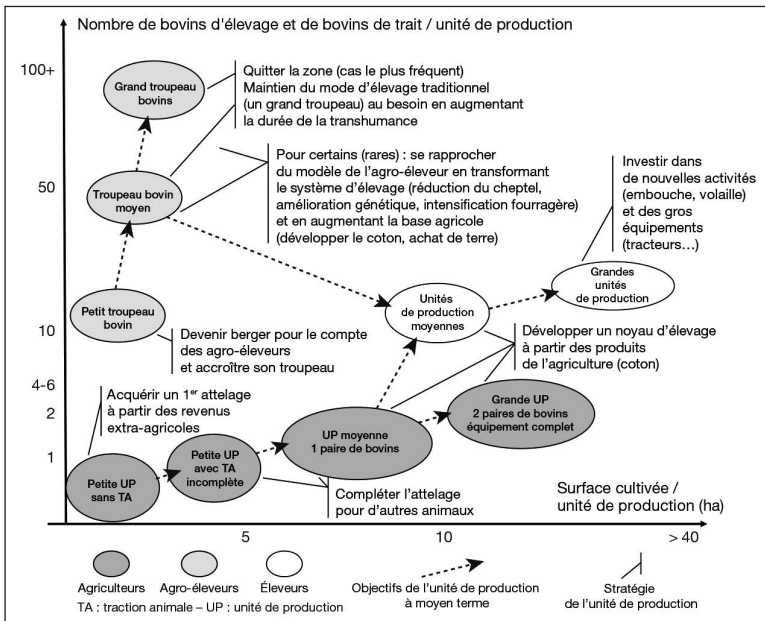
Nombre de bovins d'élevage et de bovins de trait / unité de production

100+

50

10

4-6

2

1

Grand troupeau bovins

Quitter la zone (cas le plus fréquent)
Maintien du mode d'élevage traditionnel (un grand troupeau) au besoin en augmentant la durée de la transhumance

Troupeau bovin moyen

Pour certains (rares) : se rapprocher du modèle de l'agro-éleveur en transformant le système d'élevage (réduction du cheptel, amélioration génétique, intensification fourragère) et en augmentant la base agricole (développer le coton, achat de terre)

Investir dans de nouvelles activités (embouche, volaille) et des gros équipements (tracteurs…)

Grandes unités de production

Unités de production moyennes

Petit troupeau bovin

Devenir berger pour le compte des agro-éleveurs et accroître son troupeau

Développer un noyau d'élevage à partir des produits de l'agriculture (coton)

Acquérir un 1$^{er}$ attelage à partir des revenus extra-agricoles

Grande UP
2 paires de bovins équipement complet

UP moyenne
1 paire de bovins

Petite UP avec TA incomplète

Petite UP sans TA

Compléter l'attelage pour d'autres animaux

Surface cultivée / unité de production (ha)

5

10

> 40

Agriculteurs

Agro-éleveurs

Éleveurs

TA : traction animale – UP : unité de production

Objectifs de l'unité de production à moyen terme

Stratégie de l'unité de production